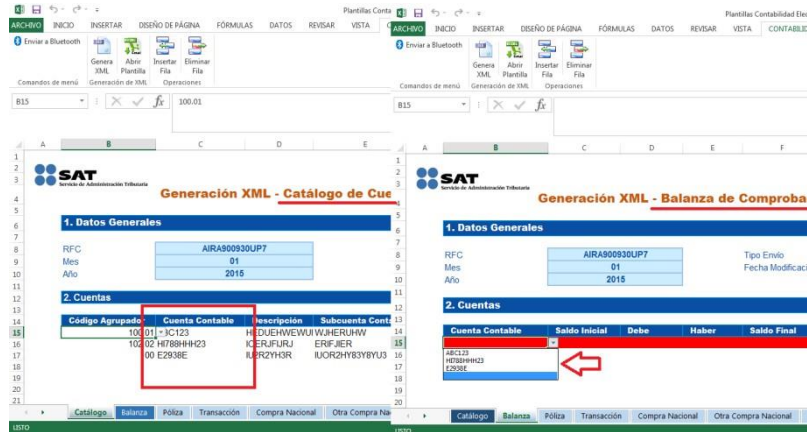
ARCHIVO INICIO INSERTAR DISEÑO DE PÁGINA FÓRMULAS DATOS REVISAR VISTA
Plantillas Conta
Enviar a Bluetooth
Genera XML
Abrir Plantilla
Insertar Fila
Eliminar Fila
Comandos de menú Generación de XML Operaciones
B15
100.01

SAT
Servicio de Administración Tributaria
Generación XML - Catálogo de Cue
1. Datos Generales
RFC AIRA900930UP7
Mes 01
Año 2015
2. Cuentas

| Código Agrupador | Cuenta Contable | Descripción | Subcuenta Conta |
|---|---|---|---|
| 100.01 | JC123 | HEDUEHWEWUI | WJHERUHW |
| 102.02 | HI788HHH23 | ICERJFIURJ | ERIFJIER |
| 00 | E2938E | IUR2YH3R | IUOR2HY83Y8YU3 |

Catálogo Balanza Póliza Transacción Compra Nacional Otra Compra Na
LISTO

ARCHIVO INICIO INSERTAR DISEÑO DE PÁGINA FÓRMULAS DATOS REVISAR VISTA CONTABILID
Plantillas Contabilidad Ele
Enviar a Bluetooth
Genera XML
Abrir Plantilla
Insertar Fila
Eliminar Fila
Comandos de menú Generación de XML Operaciones
B15

SAT
Servicio de Administración Tributaria
Generación XML - Balanza de Comproba
1. Datos Generales
RFC AIRA900930UP7
Mes 01
Año 2015
Tipo Envío
Fecha Modificación
2. Cuentas

| Cuenta Contable | Saldo Inicial | Debe | Haber | Saldo Final |
|---|---|---|---|---|

ABC123
HI788HHH23
E2938E

Catálogo Balanza Póliza Transacción Compra Nacional Otra Compra Nacional
LISTO